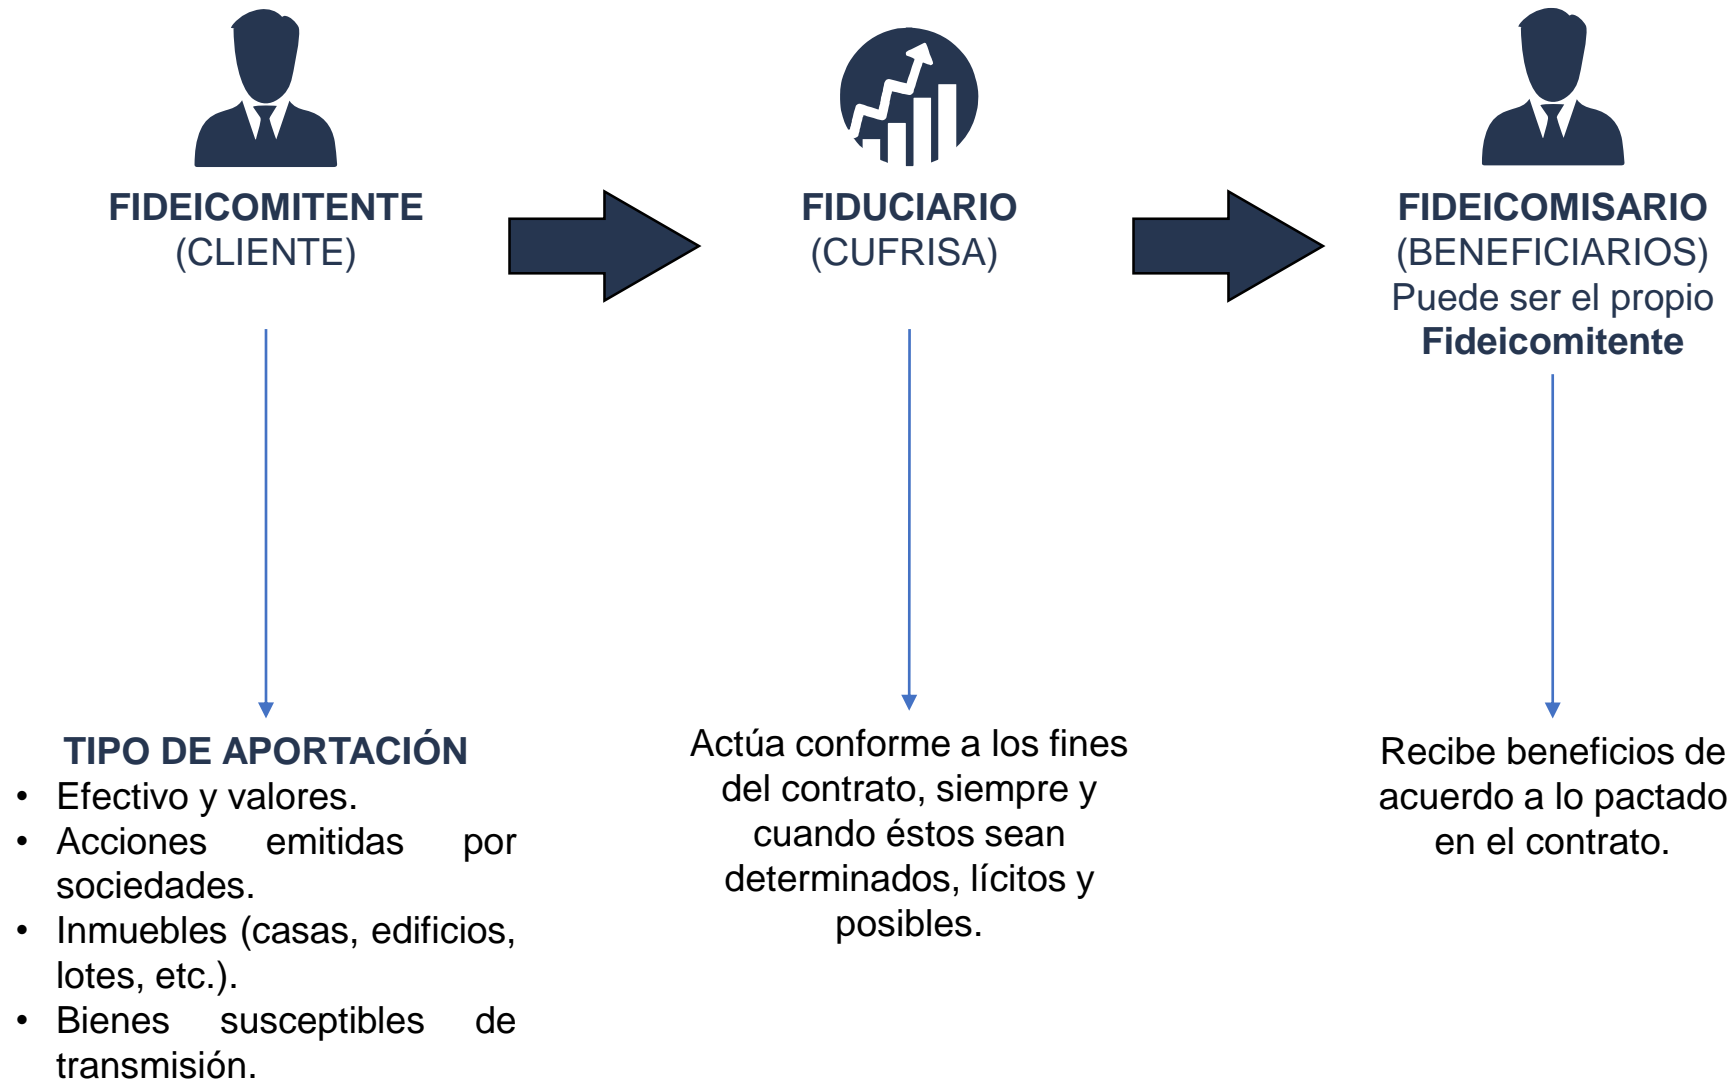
**FIDEICOMITENTE**
(CLIENTE)

**FIDUCIARIO**
(CUFRISA)

**FIDEICOMISARIO**
(BENEFICIARIOS)
Puede ser el propio **Fideicomitente**

**TIPO DE APORTACIÓN**
- Efectivo y valores.
- Acciones emitidas por sociedades.
- Inmuebles (casas, edificios, lotes, etc.).
- Bienes susceptibles de transmisión.

Actúa conforme a los fines del contrato, siempre y cuando éstos sean determinados, lícitos y posibles.

Recibe beneficios de acuerdo a lo pactado en el contrato.